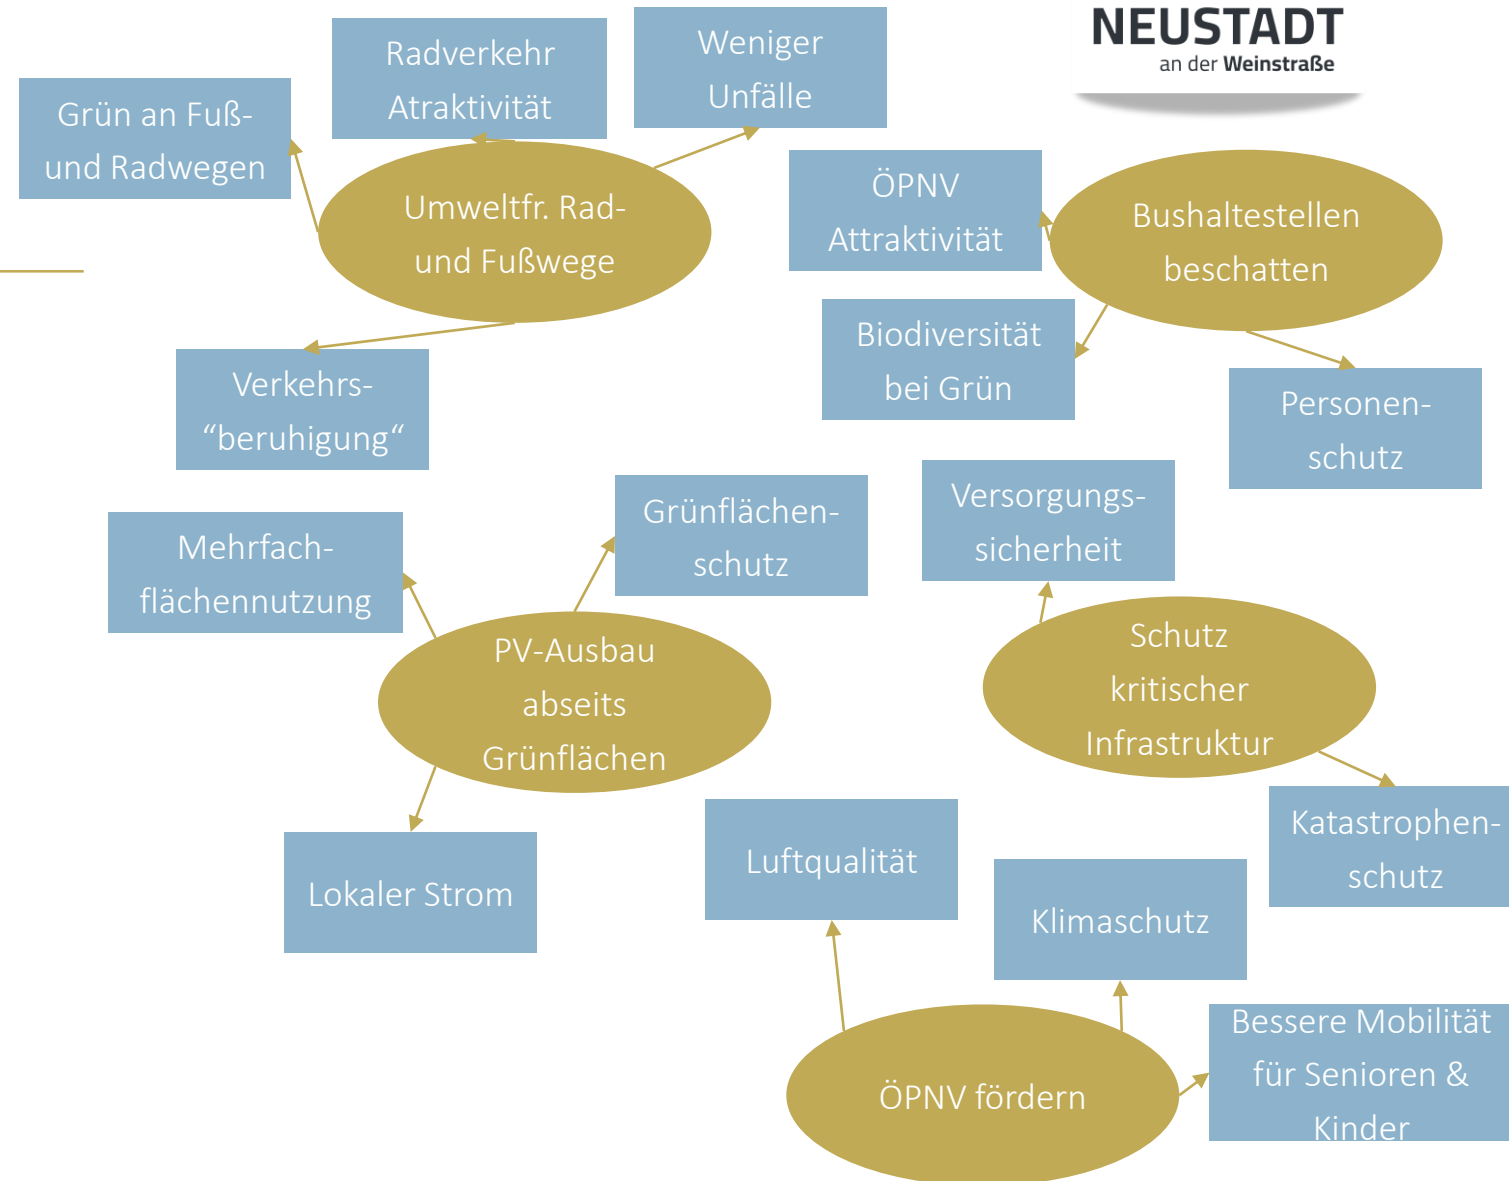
NEUSTADT
an der Weinstraße

Radverkehr Atraktivität

Weniger Unfälle

Grün an Fuß- und Radwegen

Umweltfr. Rad- und Fußwege

Verkehrs- “beruhigung“

ÖPNV Attraktivität

Bushaltestellen beschatten

Biodiversität bei Grün

Personen-schutz

Mehrfach-flächennutzung

Grünflächen-schutz

PV-Ausbau abseits Grünflächen

Lokaler Strom

Versorgungs-sicherheit

Schutz kritischer Infrastruktur

Katastrophen-schutz

Luftqualität

Klimaschutz

ÖPNV fördern

Bessere Mobilität für Senioren & Kinder